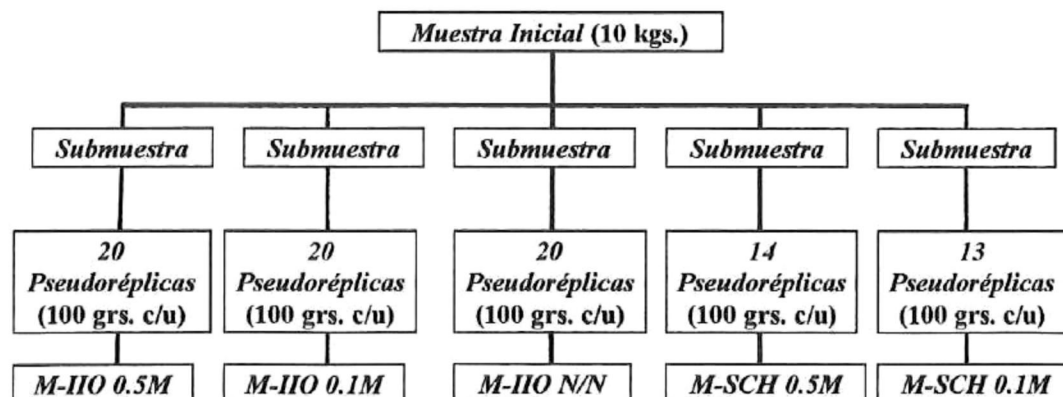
Muestra Inicial (10 kgs.)

Submuestra

Submuestra

Submuestra

Submuestra

Submuestra

20 Pseudoréplicas (100 grs. c/u)

20 Pseudoréplicas (100 grs. c/u)

20 Pseudoréplicas (100 grs. c/u)

14 Pseudoréplicas (100 grs. c/u)

13 Pseudoréplicas (100 grs. c/u)

M-IIO 0.5M

M-IIO 0.1M

M-IIO N/N

M-SCH 0.5M

M-SCH 0.1M